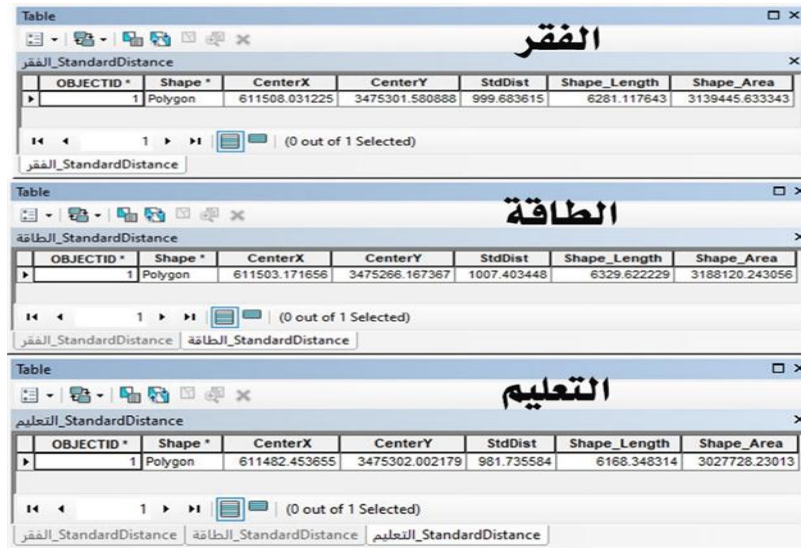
Table

الفقر

الفقر_StandardDistance

| OBJECTID * | Shape * | CenterX | CenterY | StdDist | Shape_Length | Shape_Area |
|---|---|---|---|---|---|---|
| 1 | Polygon | 611508.031225 | 3475301.580888 | 999.683615 | 6281.117643 | 3139445.633343 |

1 (0 out of 1 Selected)

الفقر_StandardDistance

Table

الطاقة

الطاقة_StandardDistance

| OBJECTID * | Shape * | CenterX | CenterY | StdDist | Shape_Length | Shape_Area |
|---|---|---|---|---|---|---|
| 1 | Polygon | 611503.171656 | 3475266.167367 | 1007.403448 | 6329.622229 | 3188120.243056 |

1 (0 out of 1 Selected)

الفقر_StandardDistance | الطاقة_StandardDistance

Table

التعليم

التعليم_StandardDistance

| OBJECTID * | Shape * | CenterX | CenterY | StdDist | Shape_Length | Shape_Area |
|---|---|---|---|---|---|---|
| 1 | Polygon | 611482.453655 | 3475302.002179 | 981.735584 | 6168.348314 | 3027728.23013 |

1 (0 out of 1 Selected)

الفقر_StandardDistance | الطاقة_StandardDistance | التعليم_StandardDistance